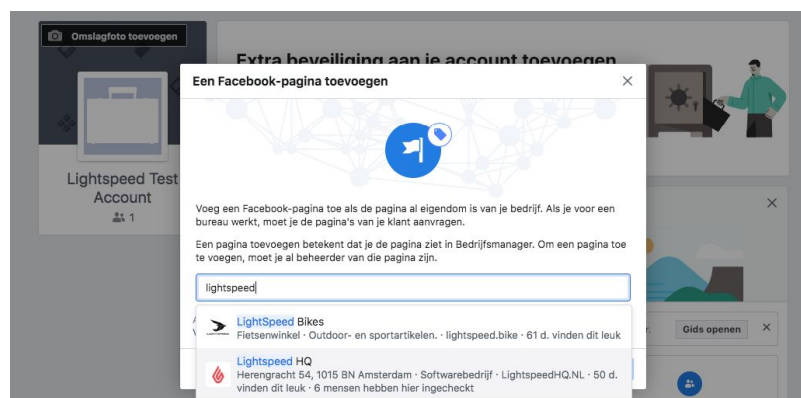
Omslagfoto toevoegen

Extra beveiliging aan je account toevoegen

Lightspeed Test Account

1

Een Facebook-pagina toevoegen

×

Voeg een Facebook-pagina toe als de pagina al eigendom is van je bedrijf. Als je voor een bureau werkt, moet je de pagina's van je klant aanvragen.

Een pagina toevoegen betekent dat je de pagina ziet in Bedrijfsmanager. Om een pagina toe te voegen, moet je al beheerder van die pagina zijn.

lightspeed

LightSpeed Bikes
Fietsenwinkel · Outdoor- en sportartikelen. · lightspeed.bike · 61 d. vinden dit leuk

Lightspeed HQ
Herengracht 54, 1015 BN Amsterdam · Softwarebedrijf · LightspeedHQ.NL · 50 d. vinden dit leuk · 6 mensen hebben hier ingecheckt

×

Gids openen

×